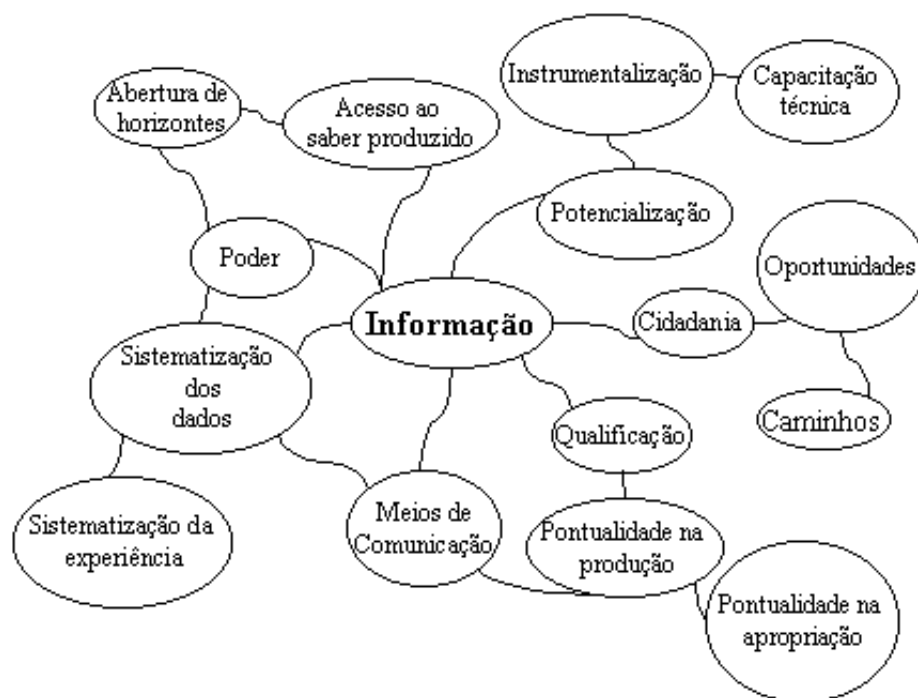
Instrumentalização

Capacitação técnica

Abertura de horizontes

Acesso ao saber produzido

Potencialização

Poder

Oportunidades

Informação

Cidadania

Sistematização dos dados

Caminhos

Qualificação

Sistematização da experiência

Meios de Comunicação

Pontualidade na produção

Pontualidade na apropriação